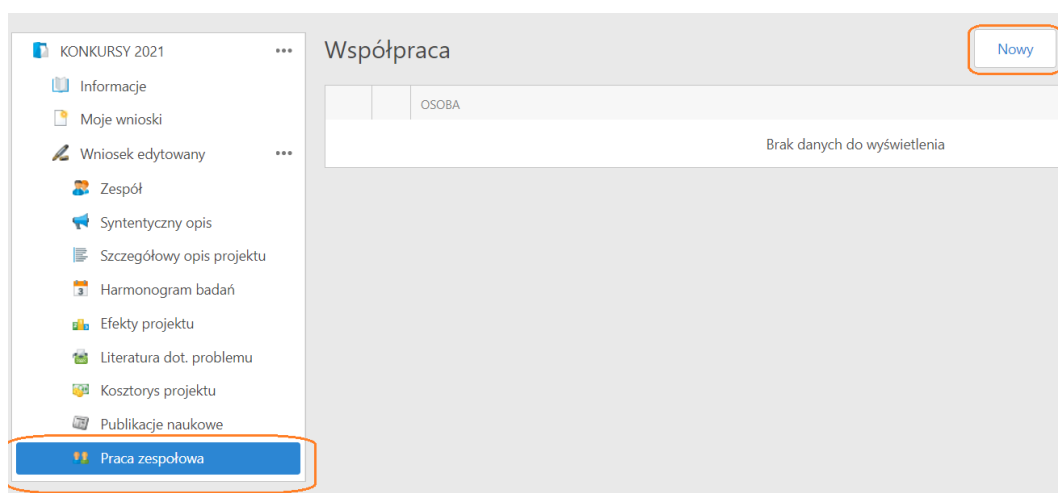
KONKURSY 2021 •••

Informacje

Moje wnioski

Wniosek edytowany •••

Zespół

Syntentyczny opis

Szczegółowy opis projektu

Harmonogram badań

Efekty projektu

Literatura dot. problemu

Kosztorys projektu

Publikacje naukowe

Praca zespołowa

Współpraca

Nowy

| | | OSOBA |
|---|---|---|
| | | Brak danych do wyświetlenia |